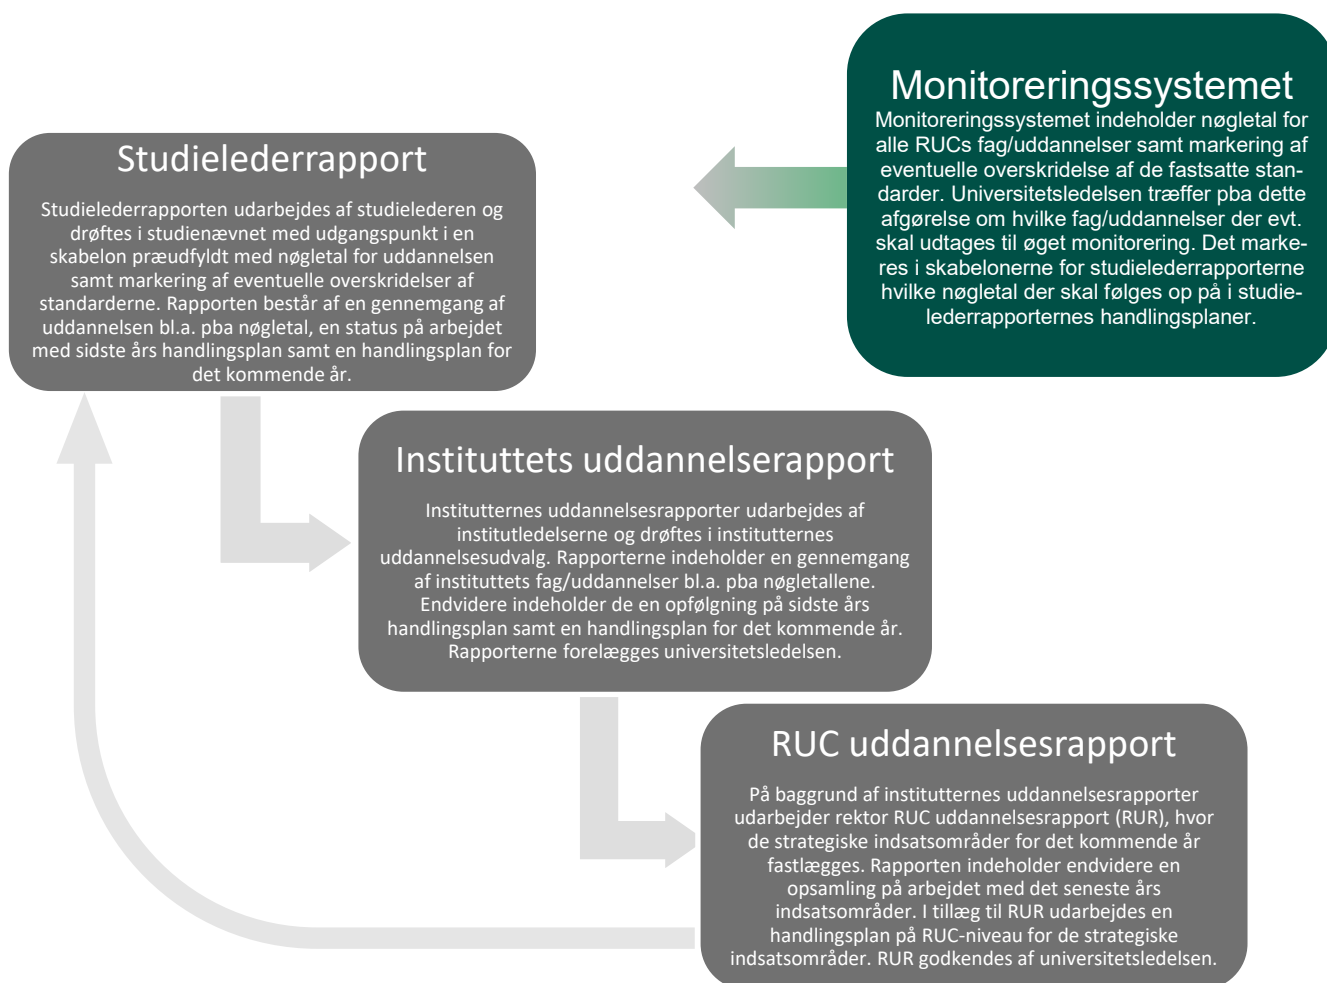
Monitoreringssystemet

Monitoreringssystemet indeholder nøgletal for alle RUCs fag/uddannelser samt markering af eventuelle overskridelse af de fastsatte standarder. Universitetsledelsen træffer pba dette afgørelse om hvilke fag/uddannelser der evt. skal udtages til øget monitorering. Det markeres i skabelonerne for studielederrapporterne hvilke nøgletal der skal følges op på i studielederrapporternes handlingsplaner.

Studielederrapport

Studielederrapporten udarbejdes af studielederen og drøftes i studienævnet med udgangspunkt i en skabelon præudfyldt med nøgletal for uddannelsen samt markering af eventuelle overskridelser af standarderne. Rapporten består af en gennemgang af uddannelsen bl.a. pba nøgletal, en status på arbejdet med sidste års handlingsplan samt en handlingsplan for det kommende år.

Instituttets uddannelserapport

Institutternes uddannelsesrapporter udarbejdes af institutledelserne og drøftes i institutternes uddannelsesudvalg. Rapporterne indeholder en gennemgang af instituttets fag/uddannelser bl.a. pba nøgletallene. Endvidere indeholder de en opfølgning på sidste års handlingsplan samt en handlingsplan for det kommende år. Rapporterne forelægges universitetsledelsen.

RUC uddannelsesrapport

På baggrund af institutternes uddannelsesrapporter udarbejder rektor RUC uddannelsesrapport (RUR), hvor de strategiske indsatsområder for det kommende år fastlægges. Rapporten indeholder endvidere en opsamling på arbejdet med det seneste års indsatsområder. I tillæg til RUR udarbejdes en handlingsplan på RUC-niveau for de strategiske indsatsområder. RUR godkendes af universitetsledelsen.